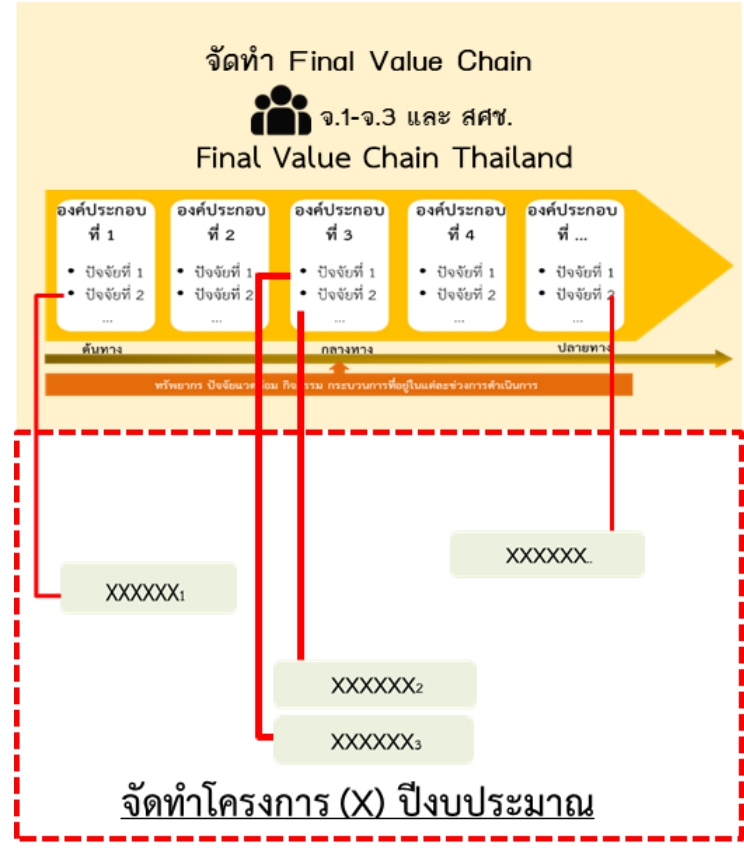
จัดทำ Final Value Chain

จ.1-จ.3 และ สศช.

Final Value Chain Thailand

องค์ประกอบ ที่ 1
• ปัจจัยที่ 1
• ปัจจัยที่ 2
...

องค์ประกอบ ที่ 2
• ปัจจัยที่ 1
• ปัจจัยที่ 2
...

องค์ประกอบ ที่ 3
• ปัจจัยที่ 1
• ปัจจัยที่ 2
...

องค์ประกอบ ที่ 4
• ปัจจัยที่ 1
• ปัจจัยที่ 2
...

องค์ประกอบ ที่ ...
• ปัจจัยที่ 1
• ปัจจัยที่ 2
...

ต้นทาง กลางทาง ปลายทาง

ทรัพยากร ปัจจัยแวดล้อม กิจกรรม กระบวนการที่อยู่ในแต่ละช่วงการดำเนินการ

XXXXXX..

XXXXXX$_1$

XXXXXX$_2$

XXXXXX$_3$

จัดทำโครงการ (X) ปีงบประมาณ